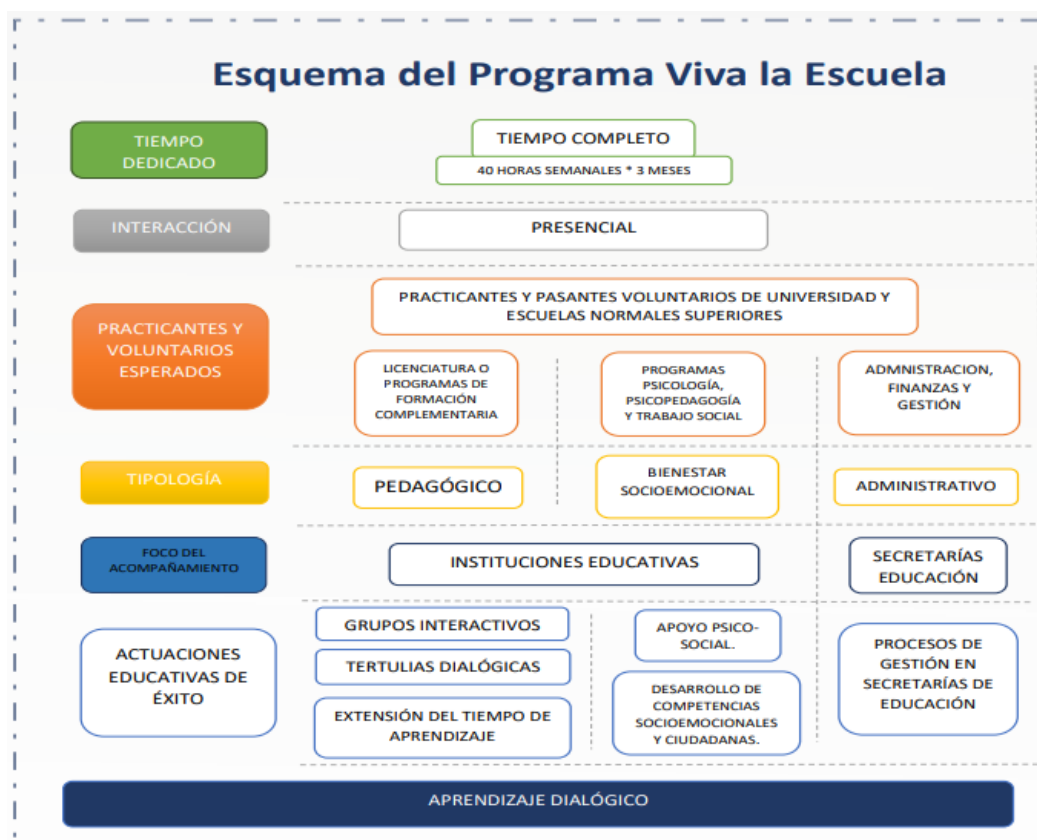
Esquema del Programa Viva la Escuela

TIEMPO DEDICADO

TIEMPO COMPLETO

40 HORAS SEMANALES * 3 MESES

INTERACCIÓN

PRESENCIAL

PRACTICANTES Y VOLUNTARIOS ESPERADOS

PRACTICANTES Y PASANTES VOLUNTARIOS DE UNIVERSIDAD Y ESCUELAS NORMALES SUPERIORES

LICENCIATURA O PROGRAMAS DE FORMACIÓN COMPLEMENTARIA

PROGRAMAS PSICOLOGÍA, PSICOPEDAGOGÍA Y TRABAJO SOCIAL

ADMNISTRACION, FINANZAS Y GESTIÓN

TIPOLOGÍA

PEDAGÓGICO

BIENESTAR SOCIOEMOCIONAL

ADMINISTRATIVO

FOCO DEL ACOMPAÑAMIENTO

INSTITUCIONES EDUCATIVAS

SECRETARÍAS EDUCACIÓN

ACTUACIONES EDUCATIVAS DE ÉXITO

GRUPOS INTERACTIVOS

TERTULIAS DIALÓGICAS

EXTENSIÓN DEL TIEMPO DE APRENDIZAJE

APOYO PSICO-SOCIAL.

DESARROLLO DE COMPETENCIAS SOCIOEMOCIONALES Y CIUDADANAS.

PROCESOS DE GESTIÓN EN SECRETARÍAS DE EDUCACIÓN

APRENDIZAJE DIALÓGICO